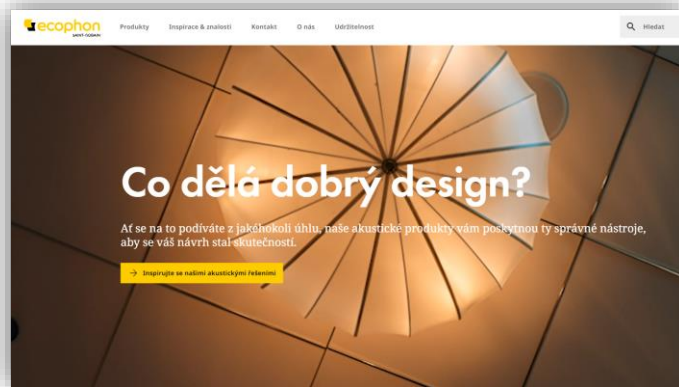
ecophon SAINT-GOBAIN

Produkty Inspirace & znalosti Kontakt O nás Udržitelnost

Hledat

Co dělá dobrý design?

Ať se na to podíváte z jakéhokoli úhlu, naše akustické produkty vám poskytnou ty správné nástroje, aby se váš návrh stal skutečností.

Inspirujte se našimi akustickými řešeními